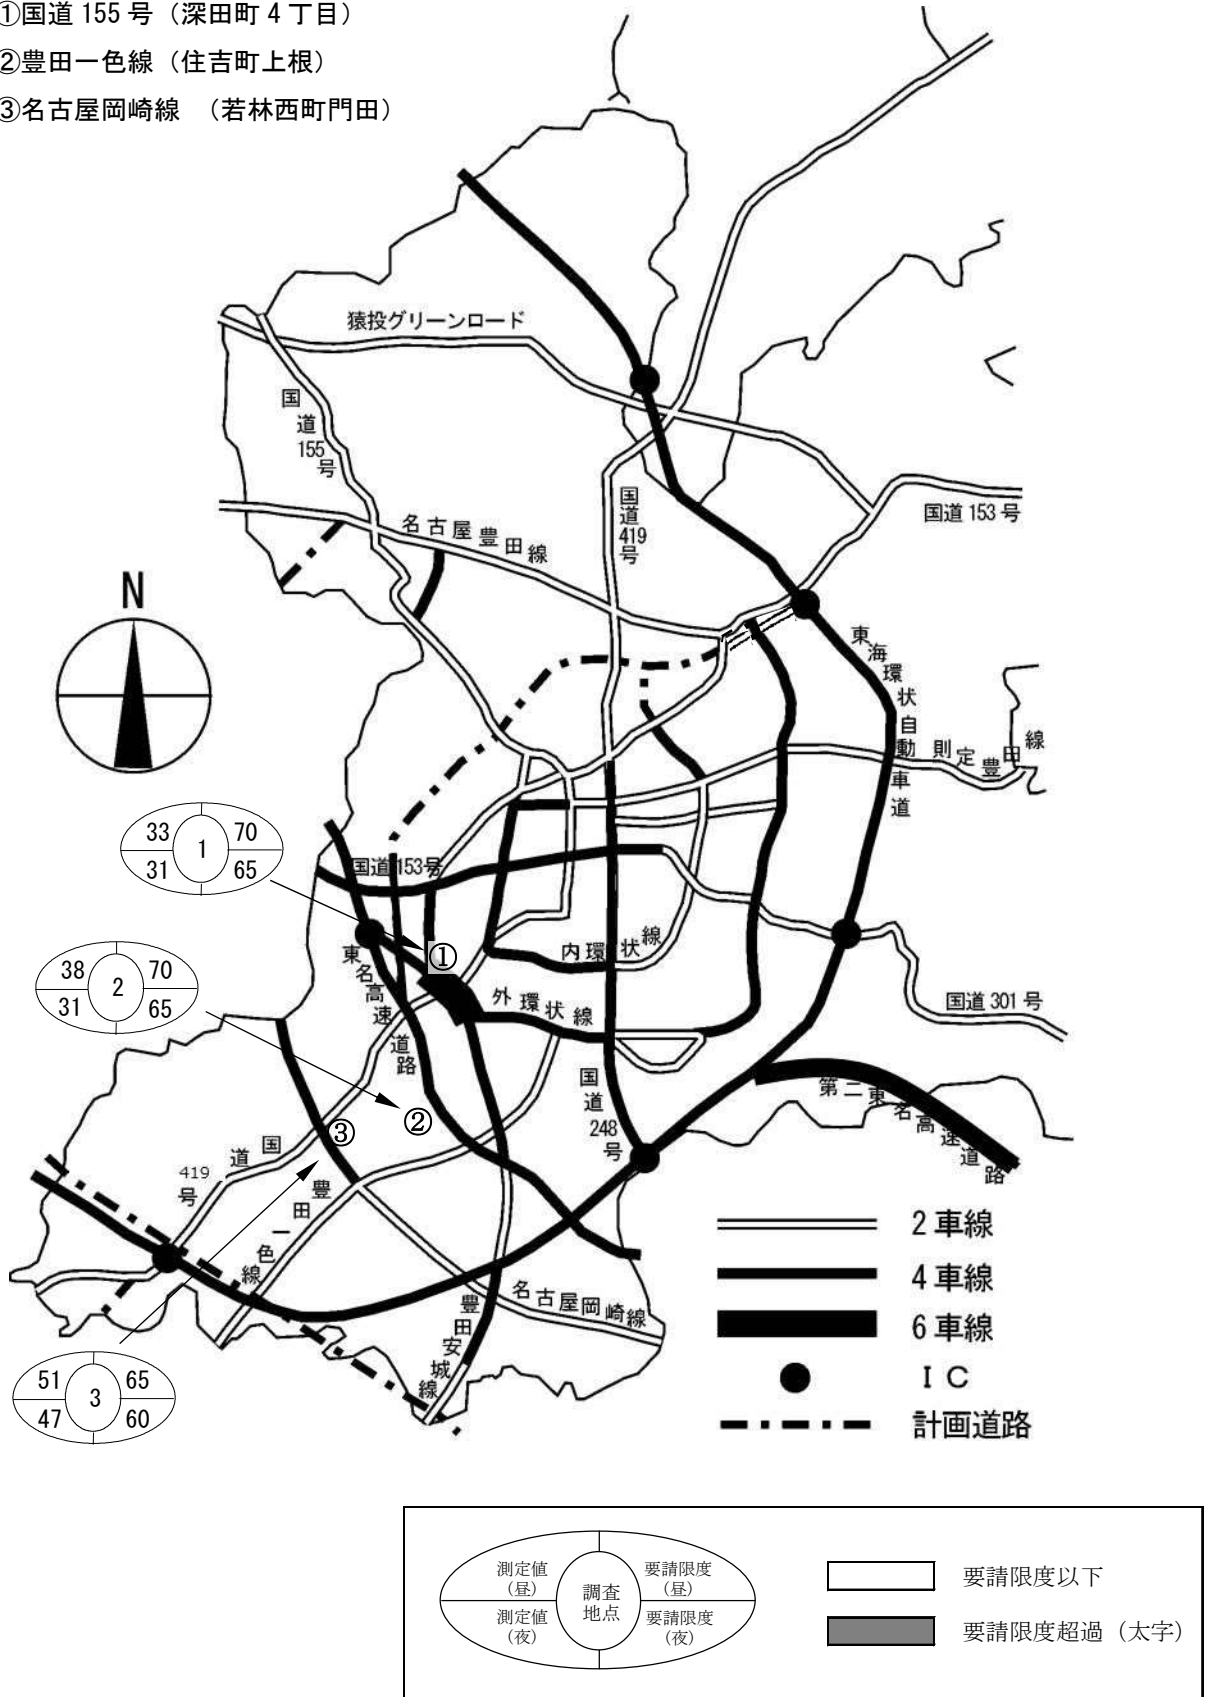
①国道 155 号（深田町 4 丁目）
②豊田一色線（住吉町上根）
③名古屋岡崎線 （若林西町門田）

猿投グリーンロード

国道155号

国道419号

国道 153 号

名古屋豊田線

N

東海環状自動車道

則定豊田線

| 33 | 1 | 70 |
|---|---|---|
| 31 | | 65 |

国道153号

①

東名高速道路

内環状線

| 38 | 2 | 70 |
|---|---|---|
| 31 | | 65 |

外環状線

国道 301 号

国道248号

第二東名高速道路

③ ②

国道419号

豊田一色線

2 車線

4 車線

6 車線

I C

計画道路

名古屋岡崎線

豊田安城線

| 51 | 3 | 65 |
|---|---|---|
| 47 | | 60 |

| 測定値（昼） | 調査地点 | 要請限度（昼） |
|---|---|---|
| 測定値（夜） | | 要請限度（夜） |

要請限度以下

要請限度超過（太字）